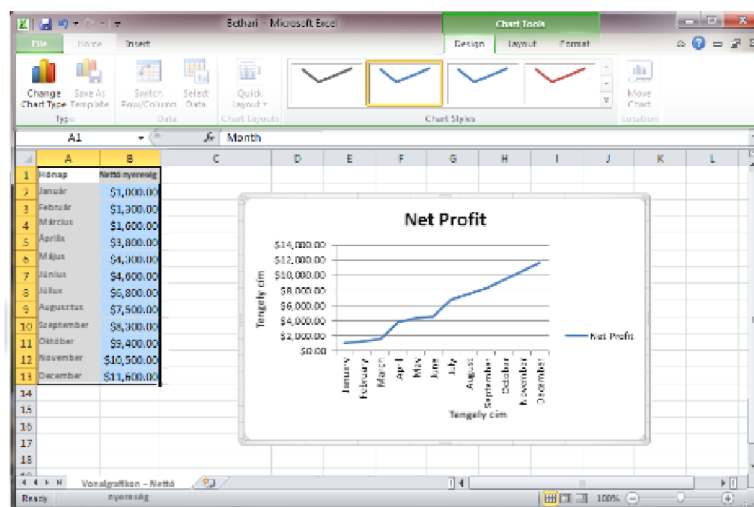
Bethari - Microsoft Excel

Chart Tools

File Home Insert Design Layout Format

Change Chart Type Save As Template Switch Row/Column Select Data Quick Layout Move Chart

Type Data Chart Layouts Chart Styles Location

A1 Month

| | A | B |
|---|---|---|
| 1 | Hónap | Nettó nyereség |
| 2 | Január | $1,000.00 |
| 3 | Február | $1,300.00 |
| 4 | Március | $1,600.00 |
| 5 | Április | $3,800.00 |
| 6 | Május | $4,300.00 |
| 7 | Június | $4,600.00 |
| 8 | Július | $6,800.00 |
| 9 | Augusztus | $7,500.00 |
| 10 | Szeptember | $8,300.00 |
| 11 | Október | $9,400.00 |
| 12 | November | $10,500.00 |
| 13 | December | $11,600.00 |

Net Profit

$14,000.00
$12,000.00
$10,000.00
$8,000.00
$6,000.00
$4,000.00
$2,000.00
$0.00

Tengely cím

January February March April May June July August September October November December

Tengely cím

Net Profit

Vonalgrafikon – Nettó nyereség

Ready 100%